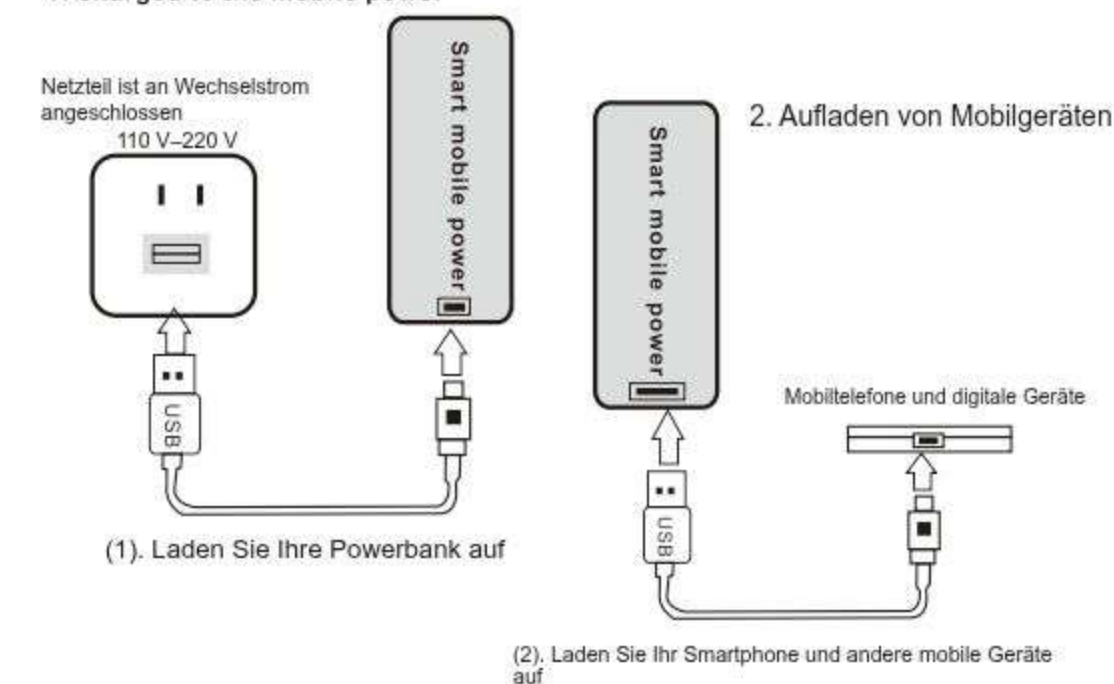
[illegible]

Netzteil ist an Wechselstrom angeschlossen
110 V–220 V

USB

Smart mobile power

(1). Laden Sie Ihre Powerbank auf

2. Aufladen von Mobilgeräten

Smart mobile power

Mobiltelefone und digitale Geräte

USB

(2). Laden Sie Ihr Smartphone und andere mobile Geräte auf